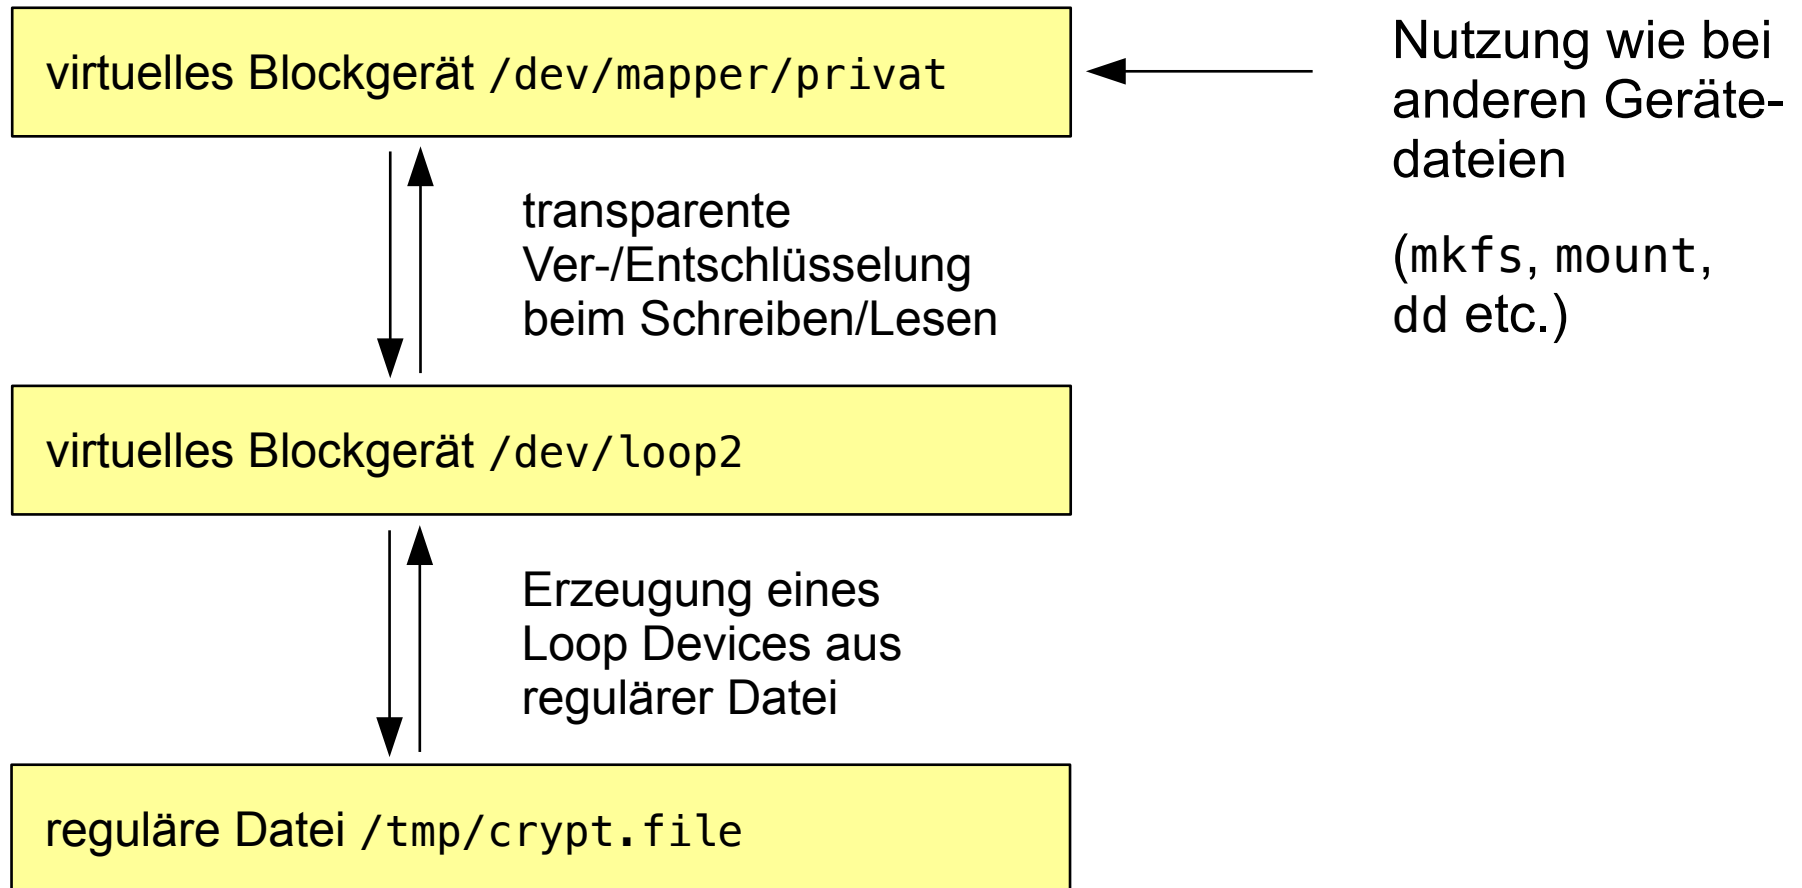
virtuelles Blockgerät /dev/mapper/privat

Nutzung wie bei anderen Gerätedateien

(mkfs, mount, dd etc.)

transparente Ver-/Entschlüsselung beim Schreiben/Lesen

virtuelles Blockgerät /dev/loop2

Erzeugung eines Loop Devices aus regulärer Datei

reguläre Datei /tmp/crypt.file